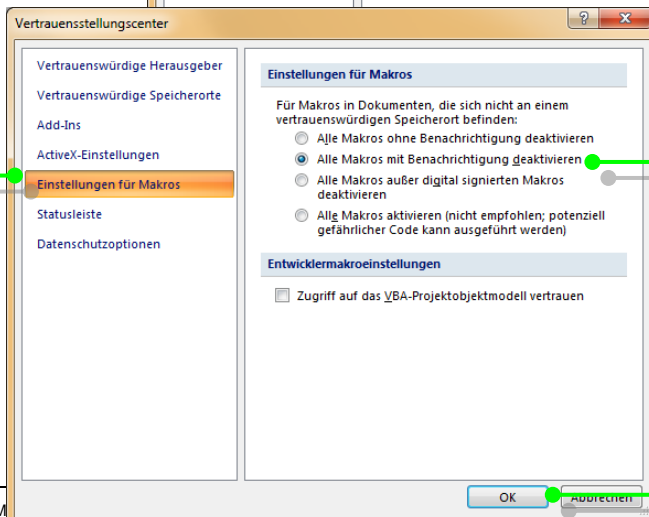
Vertrauensstellungscenter

?

Vertrauenswürdige Herausgeber
Vertrauenswürdige Speicherorte
Add-Ins
ActiveX-Einstellungen
Einstellungen für Makros
Statusleiste
Datenschutzoptionen

Einstellungen für Makros

Für Makros in Dokumenten, die sich nicht an einem vertrauenswürdigen Speicherort befinden:

Alle Makros ohne Benachrichtigung deaktivieren
Alle Makros mit Benachrichtigung deaktivieren
Alle Makros außer digital signierten Makros deaktivieren
Alle Makros aktivieren (nicht empfohlen; potenziell gefährlicher Code kann ausgeführt werden)

Entwicklermakroeinstellungen

Zugriff auf das VBA-Projektobjektmodell vertrauen

OK
Abbrechen